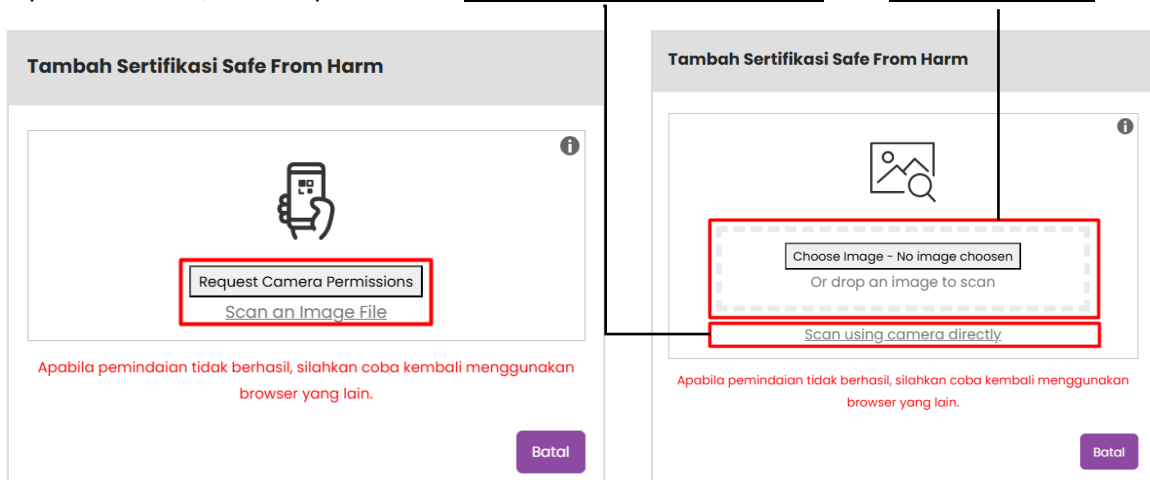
Tambah Sertifikasi Safe From Harm

Request Camera Permissions

Scan an Image File

Apabila pemindaian tidak berhasil, silahkan coba kembali menggunakan browser yang lain.

Batal

Tambah Sertifikasi Safe From Harm

Choose Image - No image choosen

Or drop an image to scan

Scan using camera directly

Apabila pemindaian tidak berhasil, silahkan coba kembali menggunakan browser yang lain.

Batal